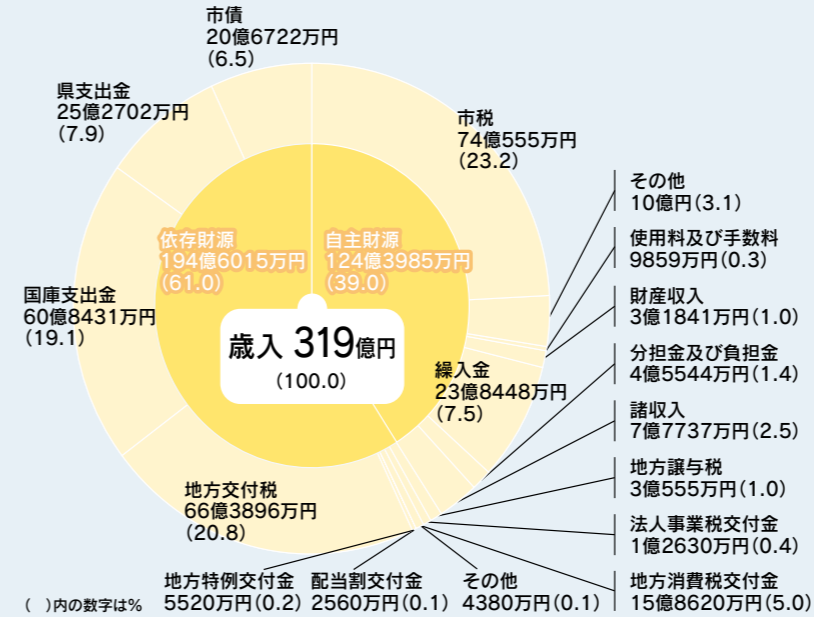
市債
20億6722万円
(6.5)

県支出金
25億2702万円
(7.9)

市税
74億555万円
(23.2)

その他
10億円(3.1)

依存財源
194億6015万円
(61.0)

自主財源
124億3985万円
(39.0)

使用料及び手数料
9859万円(0.3)

財産収入
3億1841万円(1.0)

国庫支出金
60億8431万円
(19.1)

歳入 319億円
(100.0)

分担金及び負担金
4億5544万円(1.4)

繰入金
23億8448万円
(7.5)

諸収入
7億7737万円(2.5)

地方譲与税
3億555万円(1.0)

地方交付税
66億3896万円
(20.8)

法人事業税交付金
1億2630万円(0.4)

地方特例交付金
5520万円(0.2)

配当割交付金
2560万円(0.1)

その他
4380万円(0.1)

地方消費税交付金
15億8620万円(5.0)

( )内の数字は%